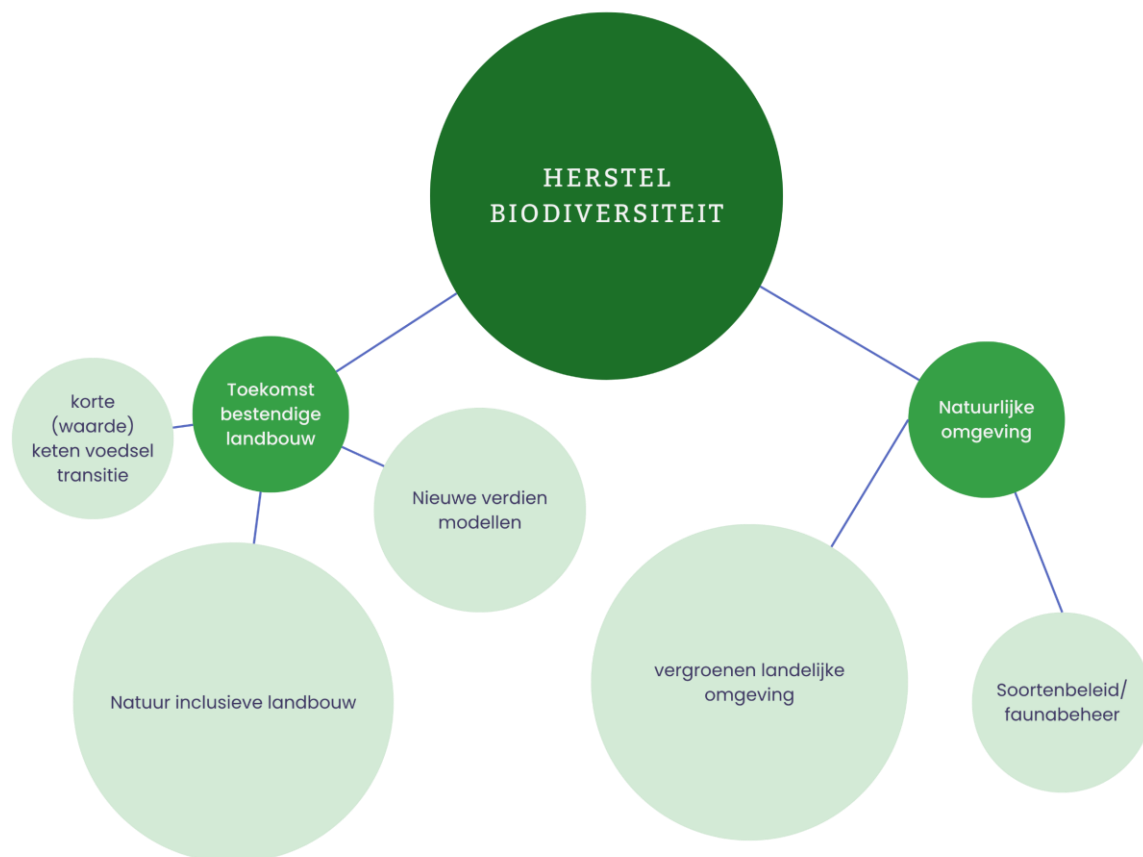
HERSTEL BIODIVERSITEIT

Toekomst bestendige landbouw

korte (waarde) keten voedsel transitie

Nieuwe verdien modellen

Natuur inclusieve landbouw

Natuurlijke omgeving

vergroenen landelijke omgeving

Soortenbeleid/ faunabeheer